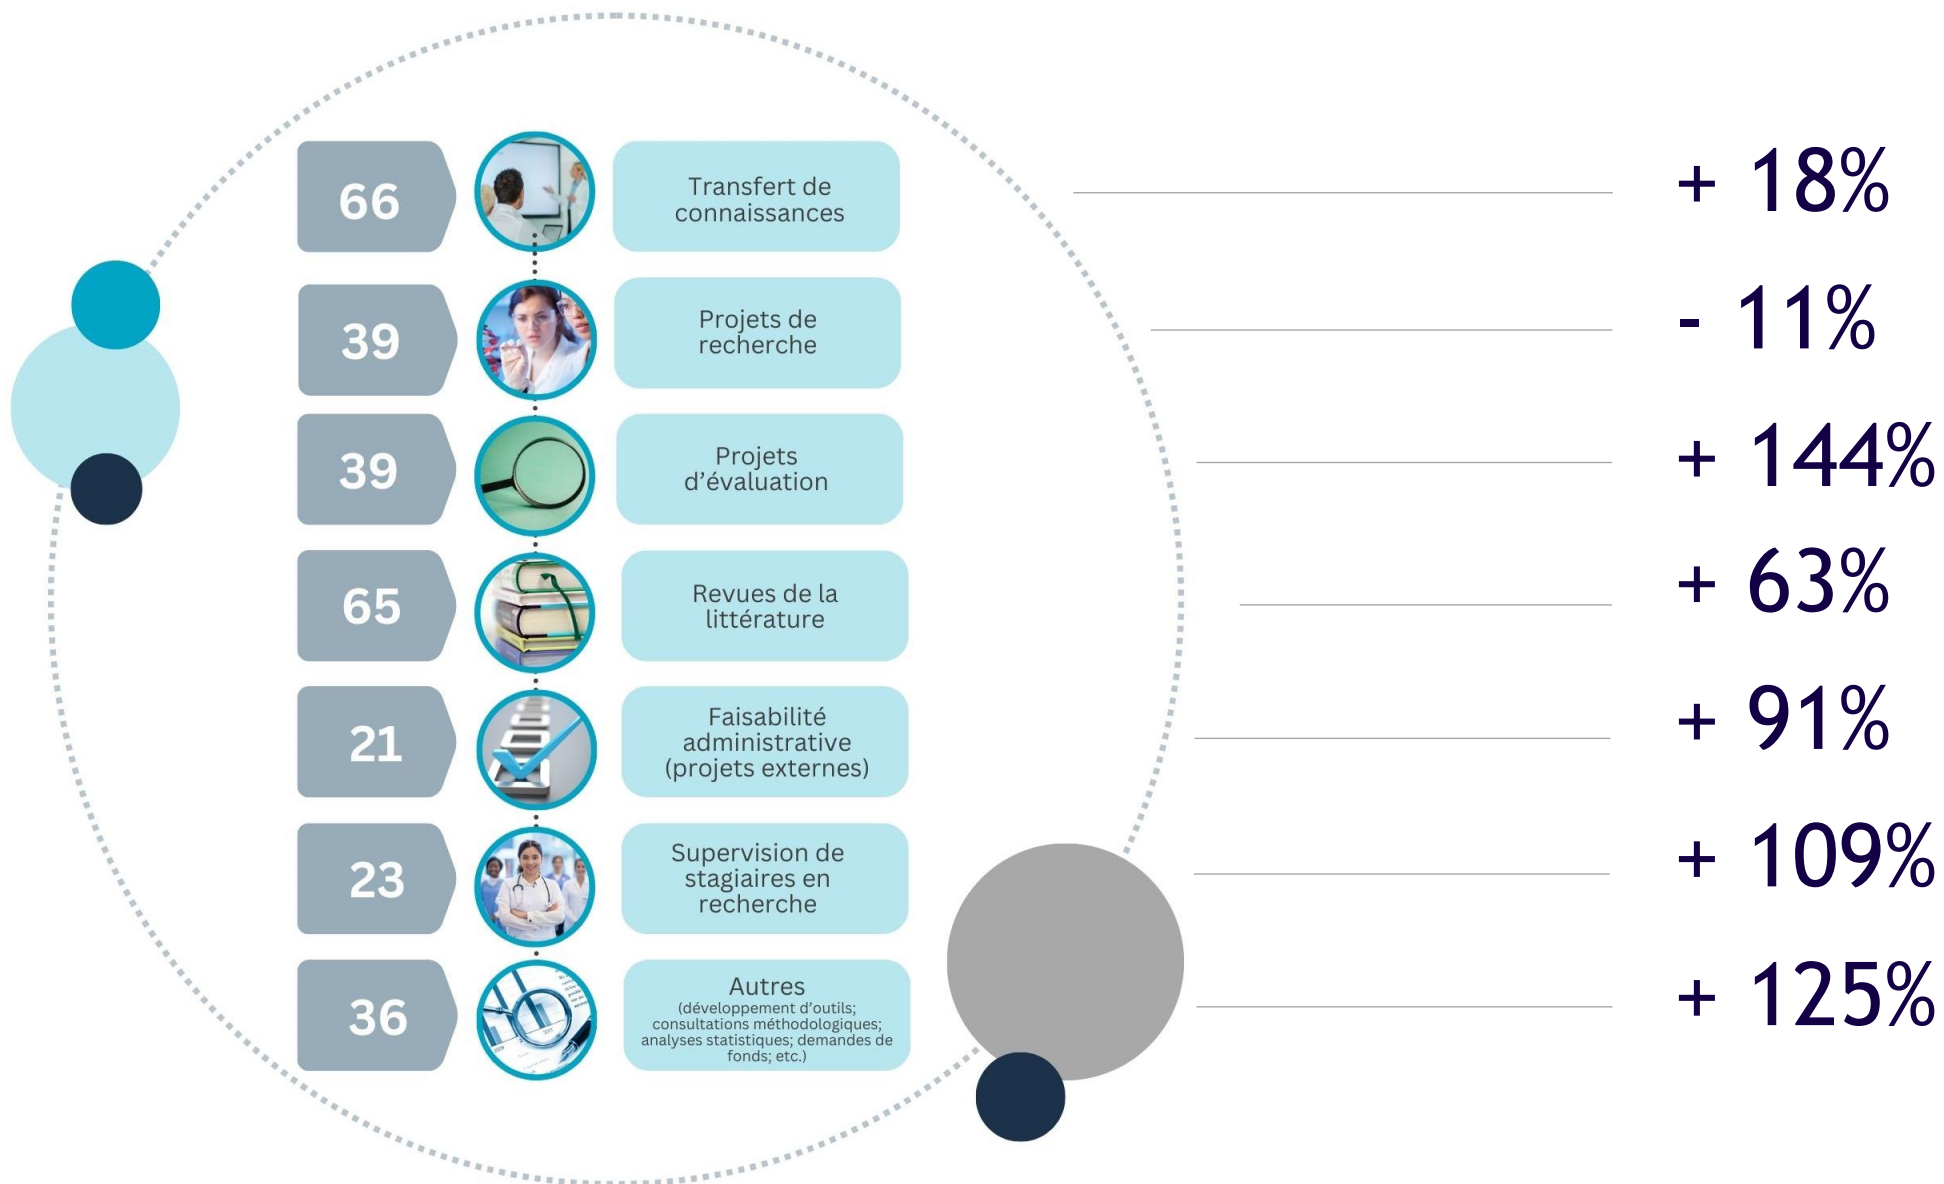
66 Transfert de connaissances + 18%

39 Projets de recherche - 11%

39 Projets d'évaluation + 144%

65 Revues de la littérature + 63%

21 Faisabilité administrative (projets externes) + 91%

23 Supervision de stagiaires en recherche + 109%

36 Autres (développement d'outils; consultations méthodologiques; analyses statistiques; demandes de fonds; etc.) + 125%